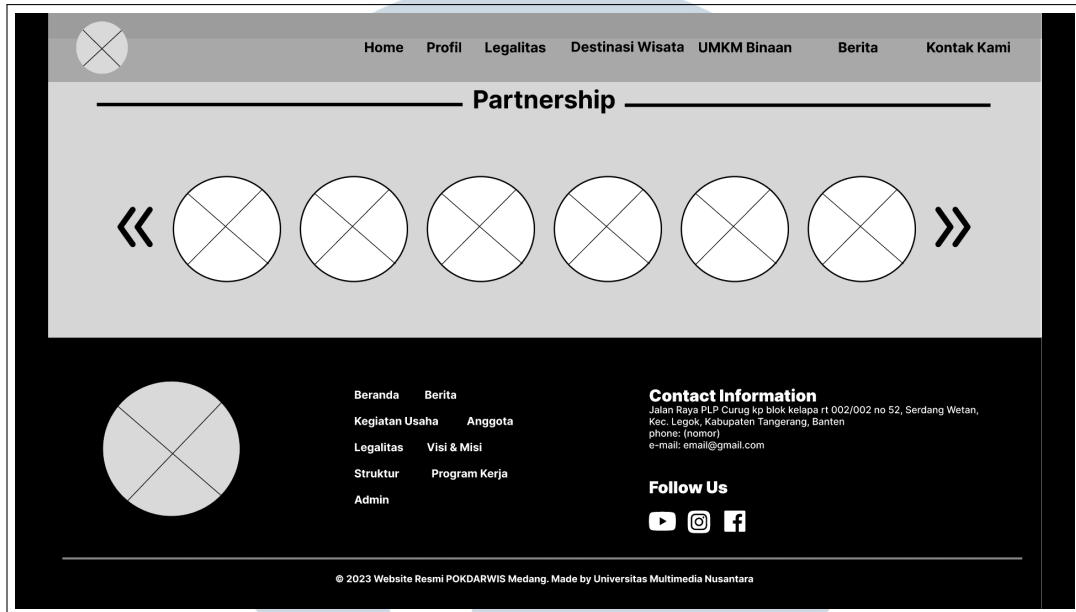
Home Profil Legalitas Destinasi Wisata UMKM Binaan Berita Kontak Kami

Partnership

«

»

Beranda Berita
Kegiatan Usaha Anggota
Legalitas Visi & Misi
Struktur Program Kerja
Admin

Contact Information
Jalan Raya PLP Curug kp blok kelapa rt 002/002 no 52, Serdang Wetan, Kec. Legok, Kabupaten Tangerang, Banten
phone: (nomor)
e-mail: email@gmail.com

Follow Us

© 2023 Website Resmi POKDARWIS Medang. Made by Universitas Multimedia Nusantara